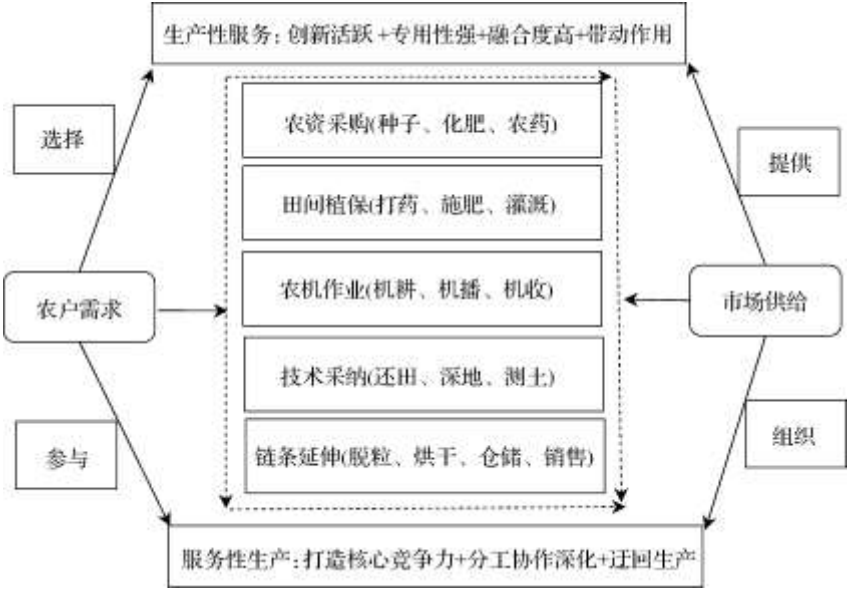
生产性服务：创新活跃+专用性强+融合度高+带动作用

选择

提供

农资采购(种子、化肥、农药)

田间植保(打药、施肥、灌溉)

农机作业(机耕、机播、机收)

技术采纳(还田、深地、测土)

链条延伸(脱粒、烘干、仓储、销售)

农户需求

市场供给

参与

组织

服务性生产：打造核心竞争力+分工协作深化+迂回生产